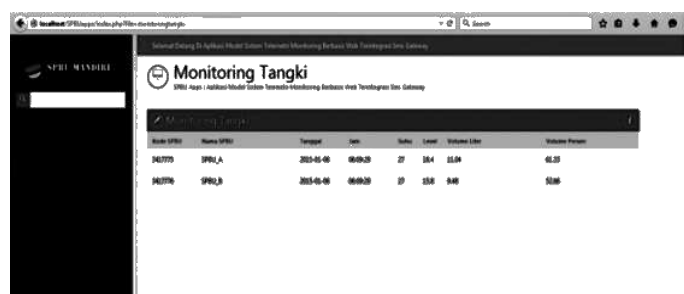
localhost/SPBU/aspx/index.php?file=monitoringtangki

Search

Selamat Datang Di Aplikasi Model Sistem Telemetri Monitoring Berbasis Web Terintegrasi Sms Gateway

SPBU MANDIRI

Monitoring Tangki

SPBU Aspx | Aplikasi Model Sistem Telemetri Monitoring Berbasis Web Terintegrasi Sms Gateway

Monitoring Tangki

| Kode SPBU | Nama SPBU | Tanggal | Jam | Suhu | Level | Volume Liter | Volume Persen |
|---|---|---|---|---|---|---|---|
| 3417775 | SPBU_A | 2015-01-06 | 08:09:29 | 27 | 18.4 | 11.04 | 61.33 |
| 3417776 | SPBU_B | 2015-01-06 | 08:09:29 | 27 | 15.8 | 9.48 | 52.66 |